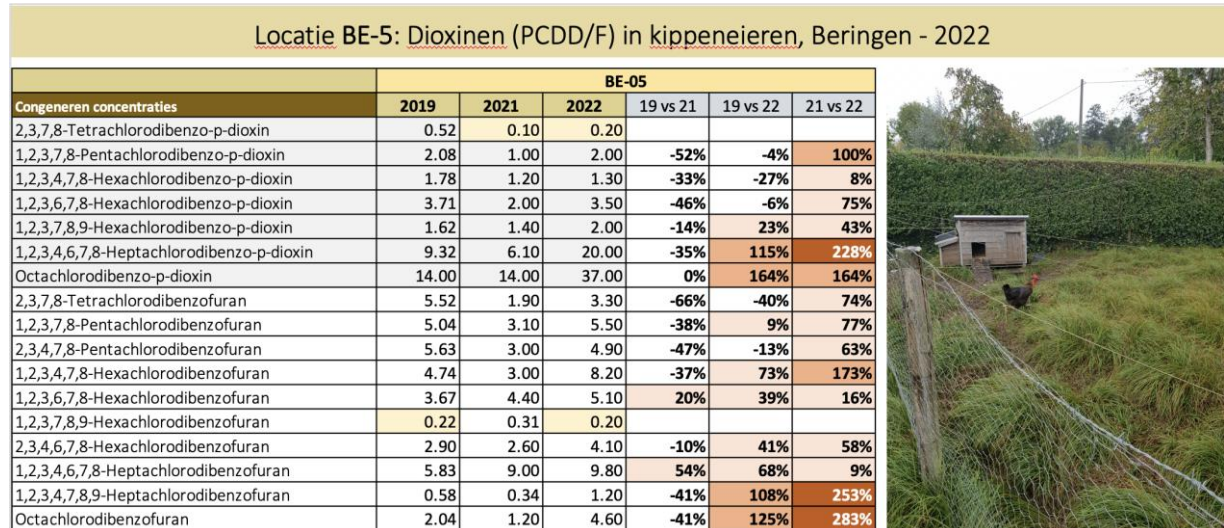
Locatie BE-5: Dioxinen (PCDD/F) in kippeneieren, Beringen - 2022

| | BE-05 | | | | | |
|---|---|---|---|---|---|---|
| Congeneren concentraties | 2019 | 2021 | 2022 | 19 vs 21 | 19 vs 22 | 21 vs 22 |
| 2,3,7,8-Tetrachlorodibenzo-p-dioxin | 0.52 | 0.10 | 0.20 | | | |
| 1,2,3,7,8-Pentachlorodibenzo-p-dioxin | 2.08 | 1.00 | 2.00 | -52% | -4% | 100% |
| 1,2,3,4,7,8-Hexachlorodibenzo-p-dioxin | 1.78 | 1.20 | 1.30 | -33% | -27% | 8% |
| 1,2,3,6,7,8-Hexachlorodibenzo-p-dioxin | 3.71 | 2.00 | 3.50 | -46% | -6% | 75% |
| 1,2,3,7,8,9-Hexachlorodibenzo-p-dioxin | 1.62 | 1.40 | 2.00 | -14% | 23% | 43% |
| 1,2,3,4,6,7,8-Heptachlorodibenzo-p-dioxin | 9.32 | 6.10 | 20.00 | -35% | 115% | 228% |
| Octachlorodibenzo-p-dioxin | 14.00 | 14.00 | 37.00 | 0% | 164% | 164% |
| 2,3,7,8-Tetrachlorodibenzofuran | 5.52 | 1.90 | 3.30 | -66% | -40% | 74% |
| 1,2,3,7,8-Pentachlorodibenzofuran | 5.04 | 3.10 | 5.50 | -38% | 9% | 77% |
| 2,3,4,7,8-Pentachlorodibenzofuran | 5.63 | 3.00 | 4.90 | -47% | -13% | 63% |
| 1,2,3,4,7,8-Hexachlorodibenzofuran | 4.74 | 3.00 | 8.20 | -37% | 73% | 173% |
| 1,2,3,6,7,8-Hexachlorodibenzofuran | 3.67 | 4.40 | 5.10 | 20% | 39% | 16% |
| 1,2,3,7,8,9-Hexachlorodibenzofuran | 0.22 | 0.31 | 0.20 | | | |
| 2,3,4,6,7,8-Hexachlorodibenzofuran | 2.90 | 2.60 | 4.10 | -10% | 41% | 58% |
| 1,2,3,4,6,7,8-Heptachlorodibenzofuran | 5.83 | 9.00 | 9.80 | 54% | 68% | 9% |
| 1,2,3,4,7,8,9-Heptachlorodibenzofuran | 0.58 | 0.34 | 1.20 | -41% | 108% | 253% |
| Octachlorodibenzofuran | 2.04 | 1.20 | 4.60 | -41% | 125% | 283% |